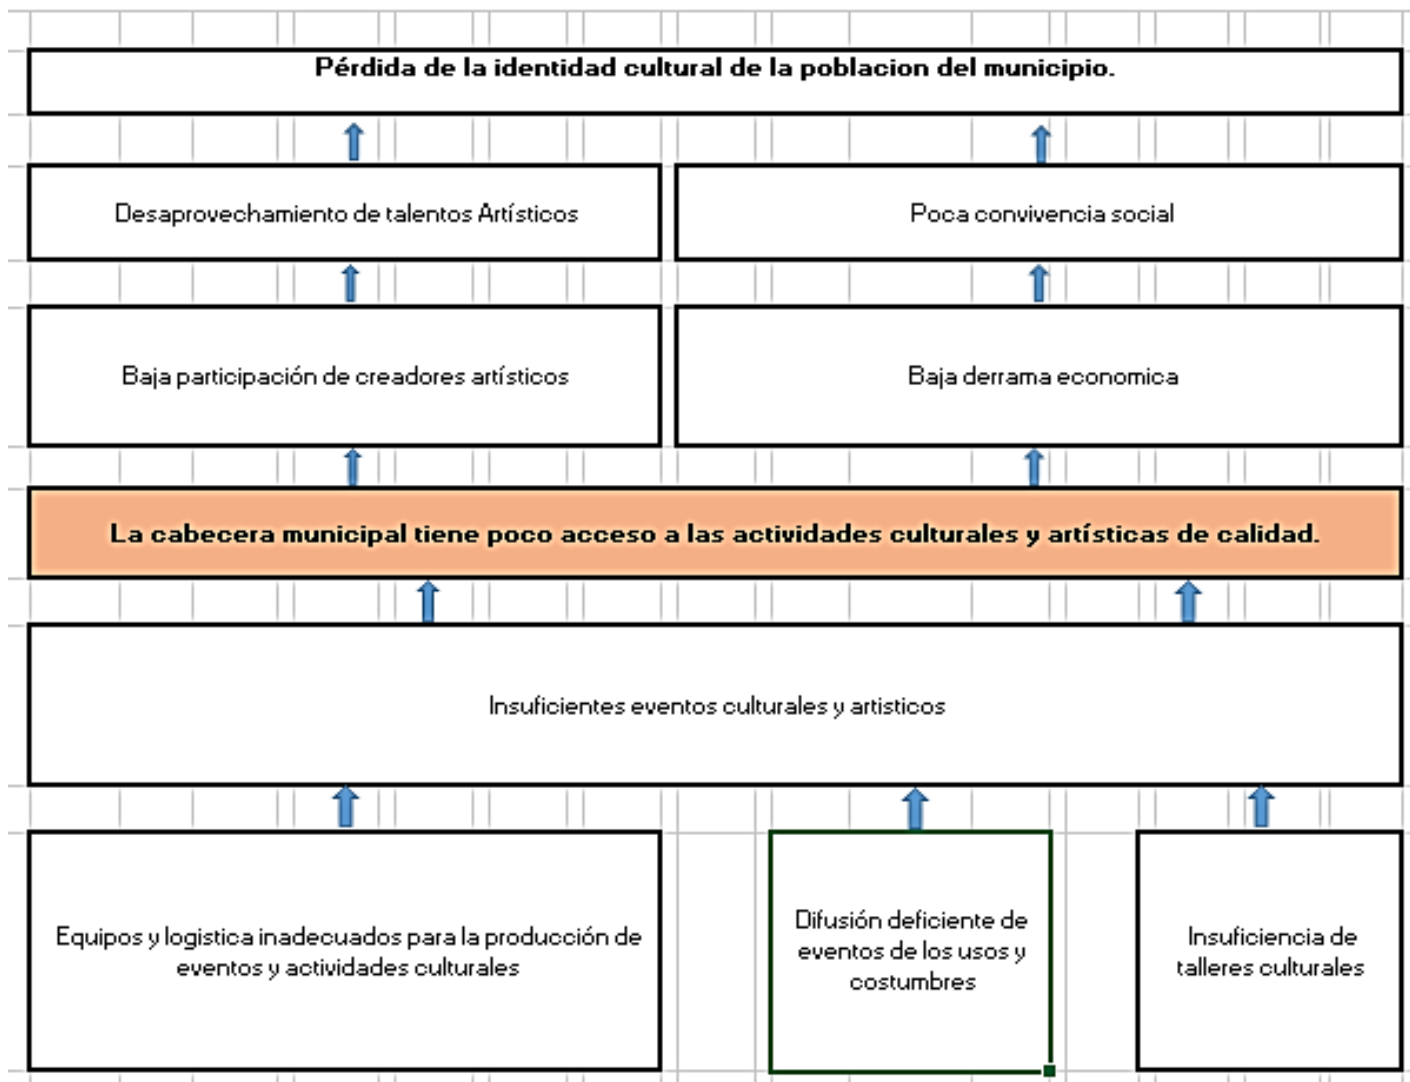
Pérdida de la identidad cultural de la poblacion del municipio.

Desaprovechamiento de talentos Artísticos

Poca convivencia social

Baja participación de creadores artísticos

Baja derrama economica

La cabecera municipal tiene poco acceso a las actividades culturales y artísticas de calidad.

Insuficientes eventos culturales y artisticos

Equipos y logistica inadecuados para la producción de eventos y actividades culturales

Difusión deficiente de eventos de los usos y costumbres

Insuficiencia de talleres culturales